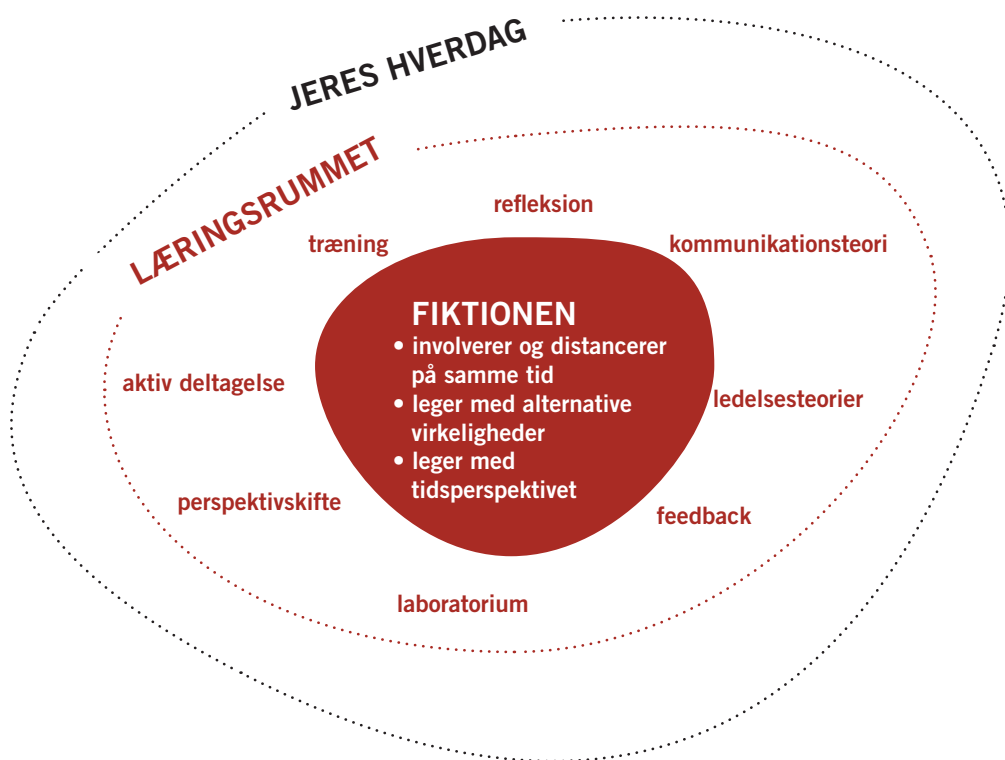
JERES HVERDAG

LÆRINGSRUMMET

refleksion

træning

kommunikationsteori

FIKTIONEN
• involverer og distancerer på samme tid
• leger med alternative virkeligheder
• leger med tidsperspektivet

aktiv deltagelse

ledelsesteorier

perspektivskifte

feedback

laboratorium